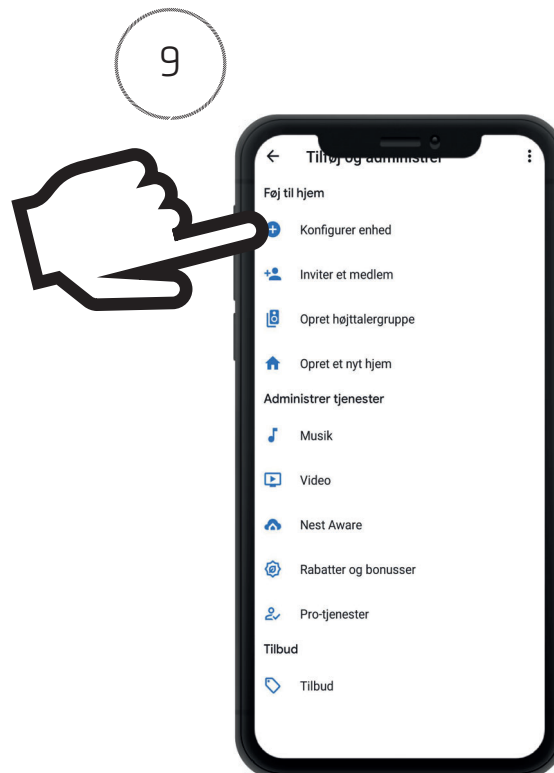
9

Tilføj og administrer

Føj til hjem

Konfigurer enhed

Inviter et medlem

Opret højttalergruppe

Opret et nyt hjem

Administrer tjenester

Musik

Video

Nest Aware

Rabatter og bonusser

Pro-tjenester

Tilbud

Tilbud